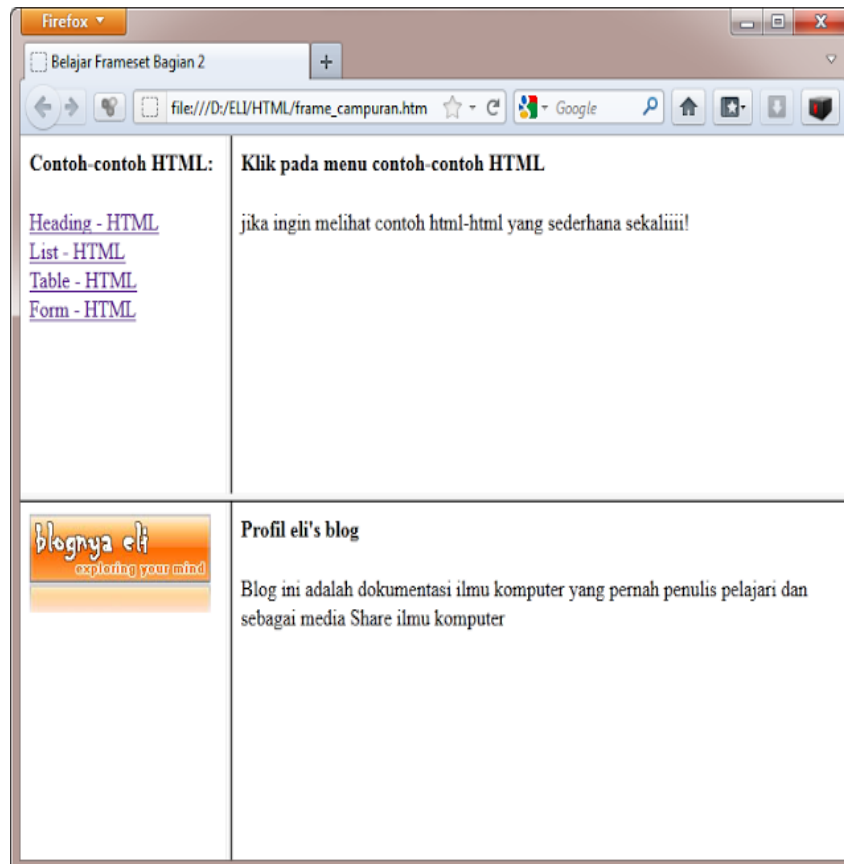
Firefox

Belajar Frameset Bagian 2

+

file:///D:/ELI/HTML/frame_campuran.htm

Google

Contoh-contoh HTML:

Heading - HTML
List - HTML
Table - HTML
Form - HTML

Klik pada menu contoh-contoh HTML

jika ingin melihat contoh html-html yang sederhana sekaliiii!

blognya eli
exploring your mind

Profil eli's blog

Blog ini adalah dokumentasi ilmu komputer yang pernah penulis pelajari dan sebagai media Share ilmu komputer